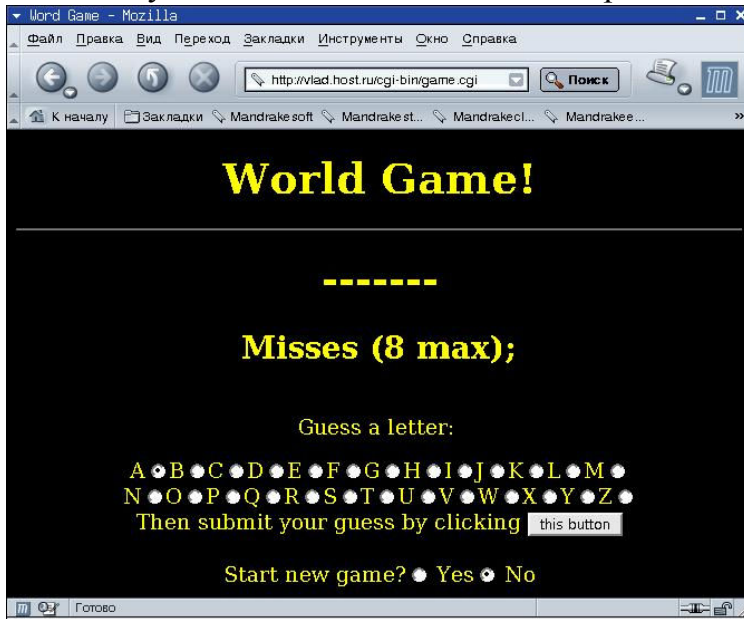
Word Game - Mozilla

Файл Правка Вид Переход Закладки Инструменты Окно Справка

http://vlad.host.ru/cgi-bin/game.cgi

Поиск

К началу Закладки Mandrakesoft Mandrakest... Mandrakecl... Mandrakee...

World Game!

-------

Misses (8 max);

Guess a letter:

A B C D E F G H I J K L M N O P Q R S T U V W X Y Z

Then submit your guess by clicking this button

Start new game? Yes No

Готово